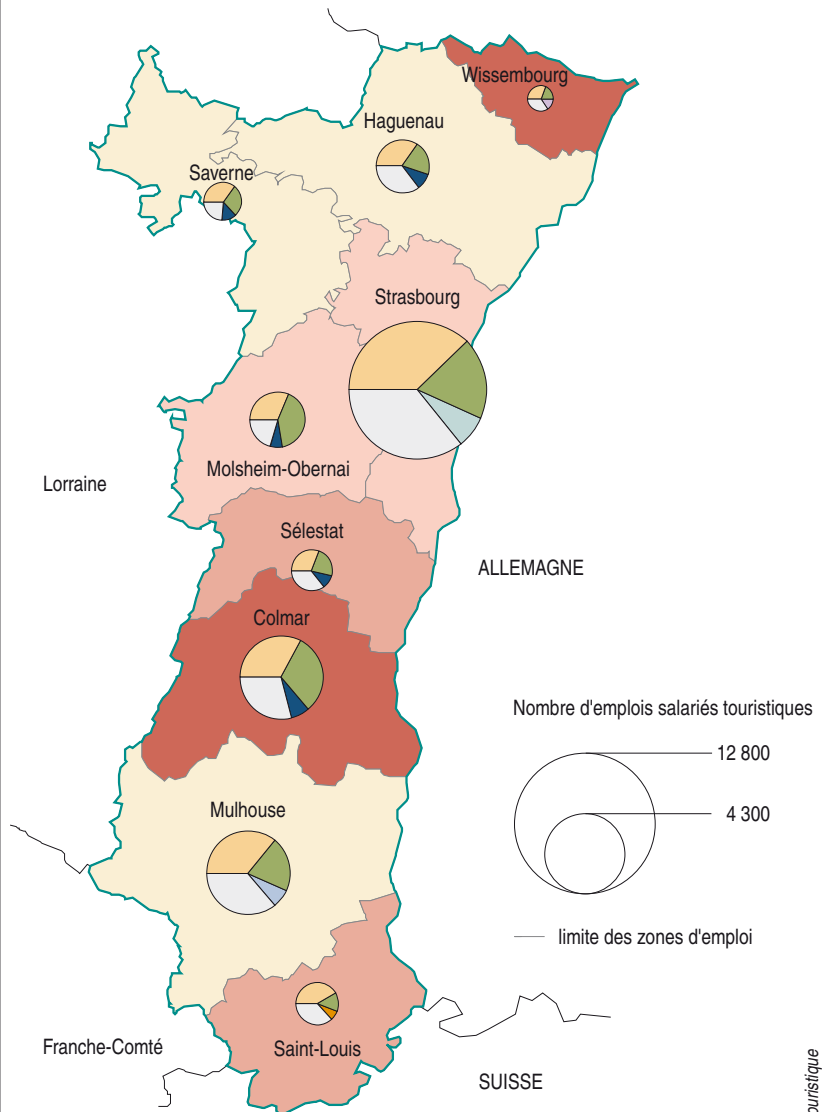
Wissembourg
Haguenau
Saverne
Strasbourg
Molsheim-Obernai
Lorraine
Sélestat
ALLEMAGNE
Colmar
Nombre d'emplois salariés touristiques
12 800
4 300
Mulhouse
limite des zones d'emploi
Franche-Comté
Saint-Louis
SUISSE
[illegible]uristique